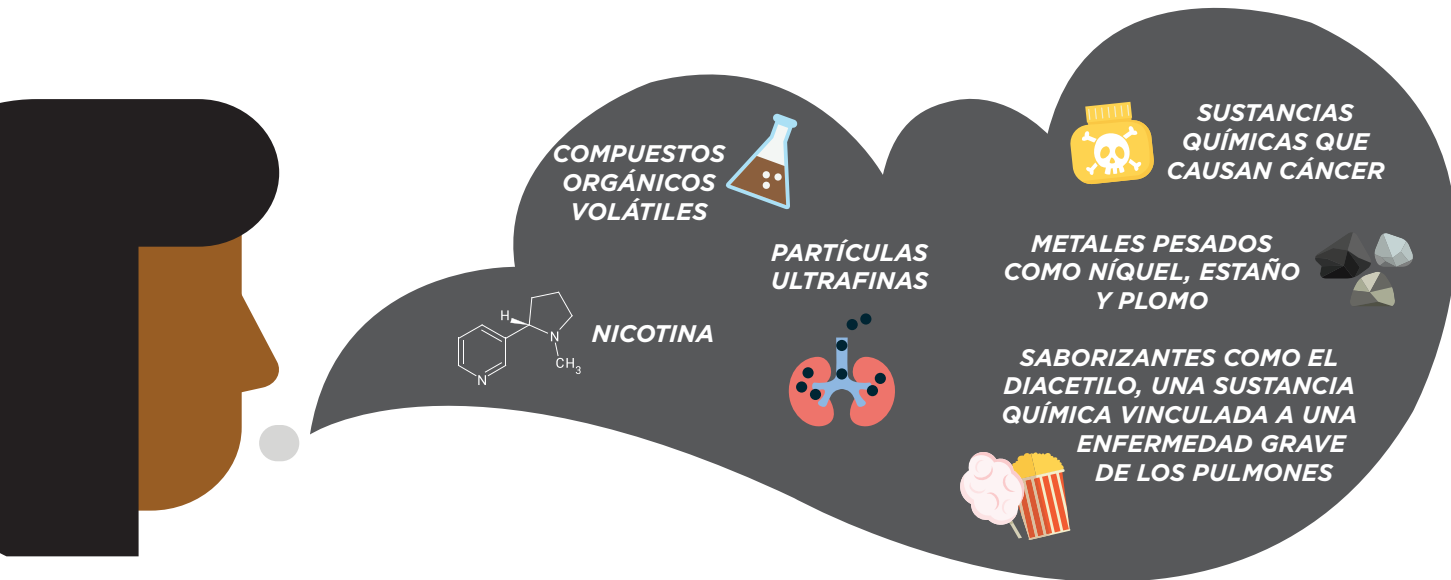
COMPUESTOS ORGÁNICOS VOLÁTILES

SUSTANCIAS QUÍMICAS QUE CAUSAN CÁNCER

PARTÍCULAS ULTRAFINAS

METALES PESADOS COMO NÍQUEL, ESTAÑO Y PLOMO

H

N

$CH_3$

N

NICOTINA

SABORIZANTES COMO EL DIACETILO, UNA SUSTANCIA QUÍMICA VINCULADA A UNA ENFERMEDAD GRAVE DE LOS PULMONES